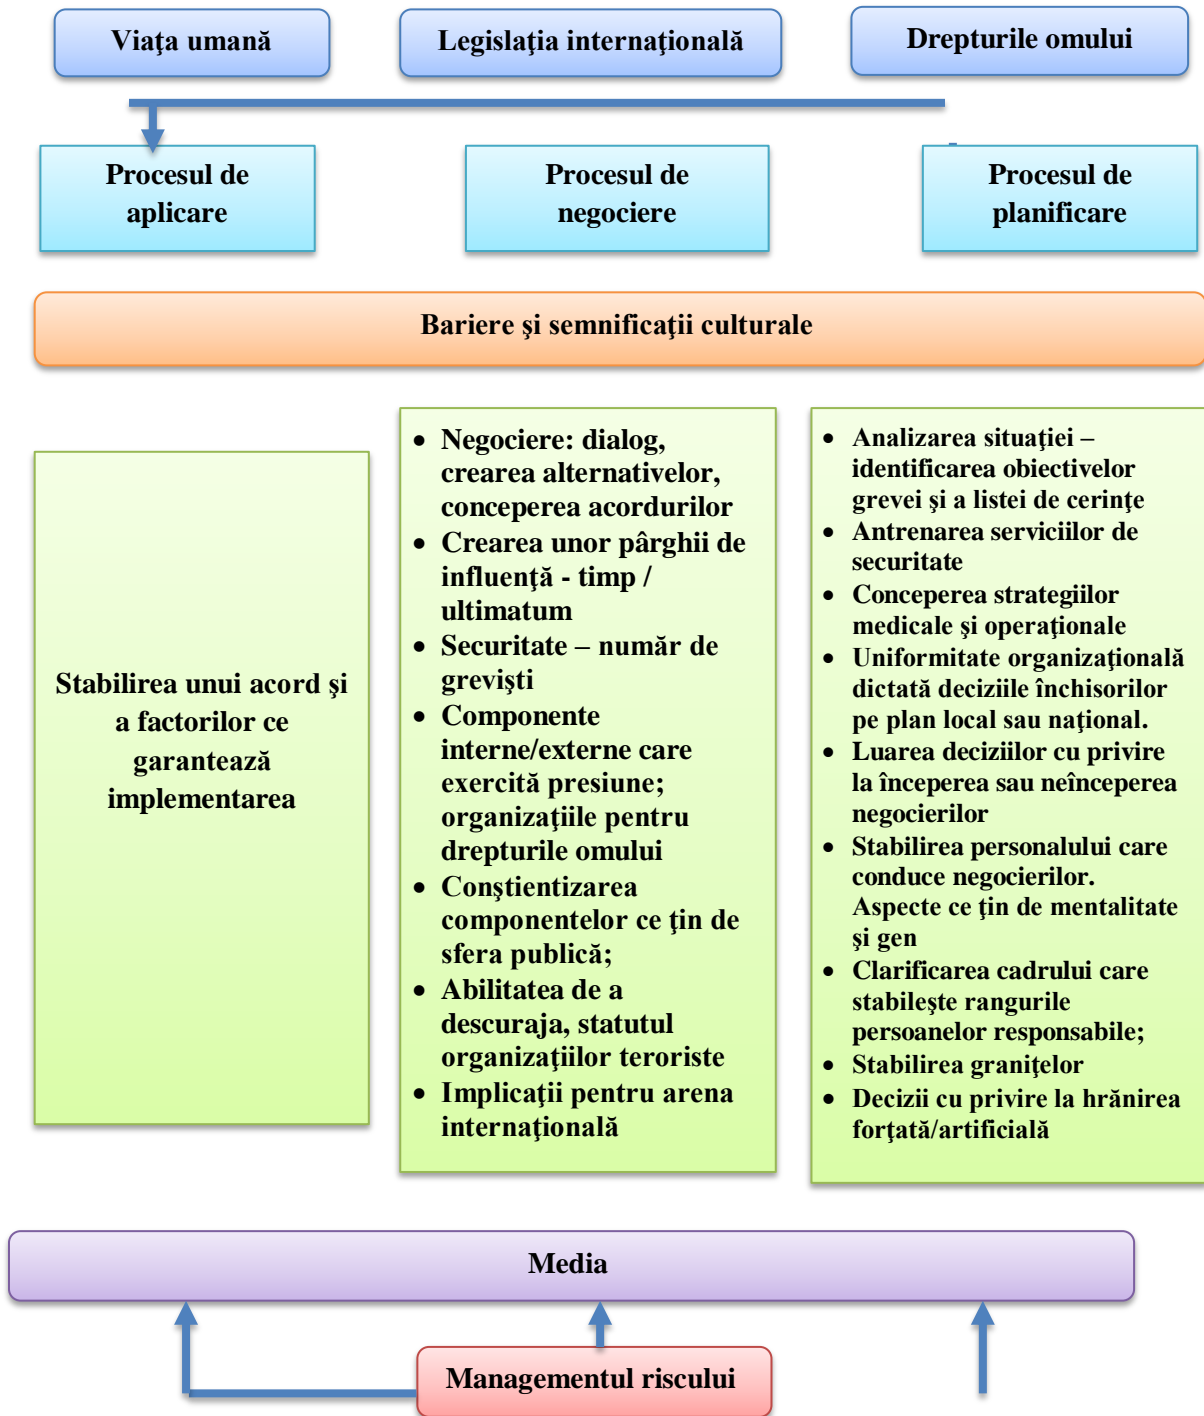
Viaţa umană

Legislaţia internaţională

Drepturile omului

Procesul de aplicare

Procesul de negociere

Procesul de planificare

Bariere şi semnificaţii culturale

Stabilirea unui acord şi a factorilor ce garantează implementarea

- Negociere: dialog, crearea alternativelor, conceperea acordurilor
- Crearea unor pârghii de influenţă - timp / ultimatum
- Securitate – număr de greviști
- Componente interne/externe care exercită presiune; organizaţiile pentru drepturile omului
- Conştientizarea componentelor ce ţin de sfera publică;
- Abilitatea de a descuraja, statutul organizaţiilor teroriste
- Implicaţii pentru arena internaţională

- Analizarea situaţiei – identificarea obiectivelor grevei şi a listei de cerinţe
- Antrenarea serviciilor de securitate
- Conceperea strategiilor medicale şi operaţionale
- Uniformitate organizaţională dictată deciziile închisorilor pe plan local sau naţional.
- Luarea deciziilor cu privire la începerea sau neînceperea negocierilor
- Stabilirea personalului care conduce negocierilor. Aspecte ce ţin de mentalitate şi gen
- Clarificarea cadrului care stabileşte rangurile persoanelor responsabile;
- Stabilirea graniţelor
- Decizii cu privire la hrănirea forţată/artificială

Media

Managementul riscului